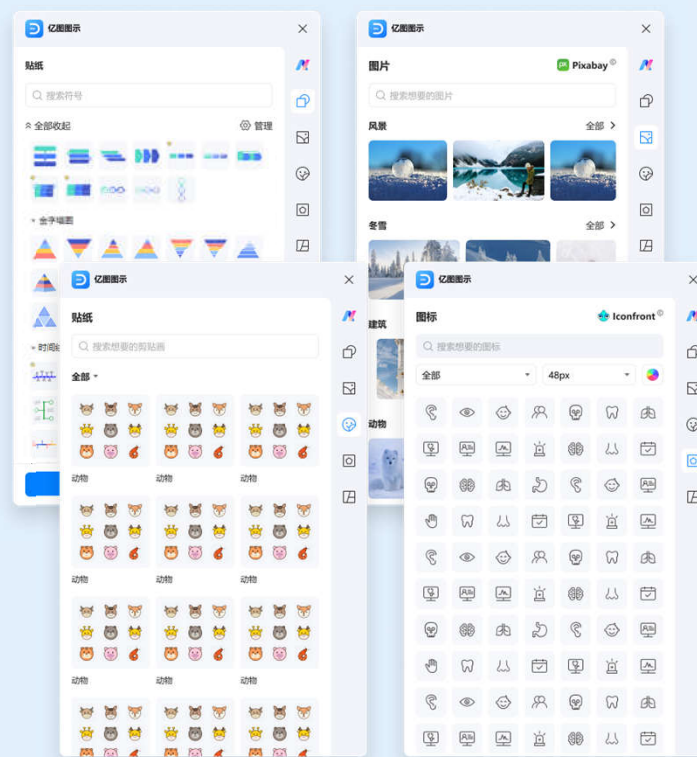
亿图图示

贴纸

搜索符号

全部收起

管理

金字塔图

时间线

亿图图示

图片

Pixabay

搜索想要的图片

风景

全部

冬雪

全部

建筑

动物

亿图图示

贴纸

搜索想要的剪贴画

全部

动物

动物

动物

动物

动物

动物

动物

动物

动物

亿图图示

图标

Iconfront

搜索想要的图标

全部

48px